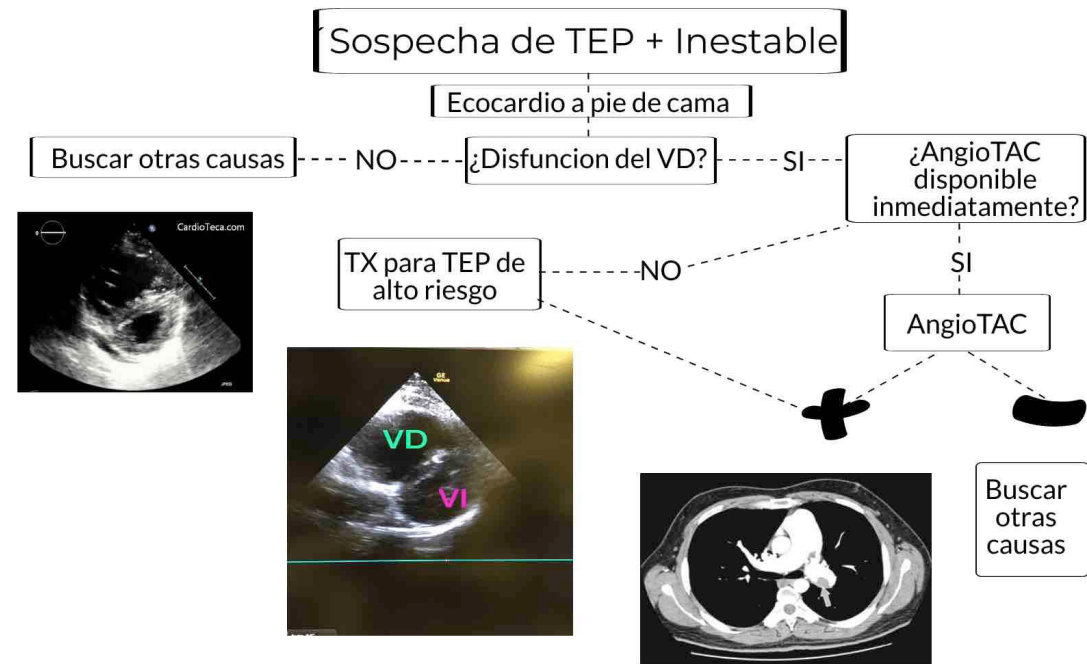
Sospecha de TEP + Inestable

Ecocardio a pie de cama

Buscar otras causas

NO

¿Disfuncion del VD?

SI

¿AngioTAC disponible inmediatamente?

CardioTeca.com

TX para TEP de alto riesgo

NO

SI

AngioTAC

VD

VI

Buscar otras causas